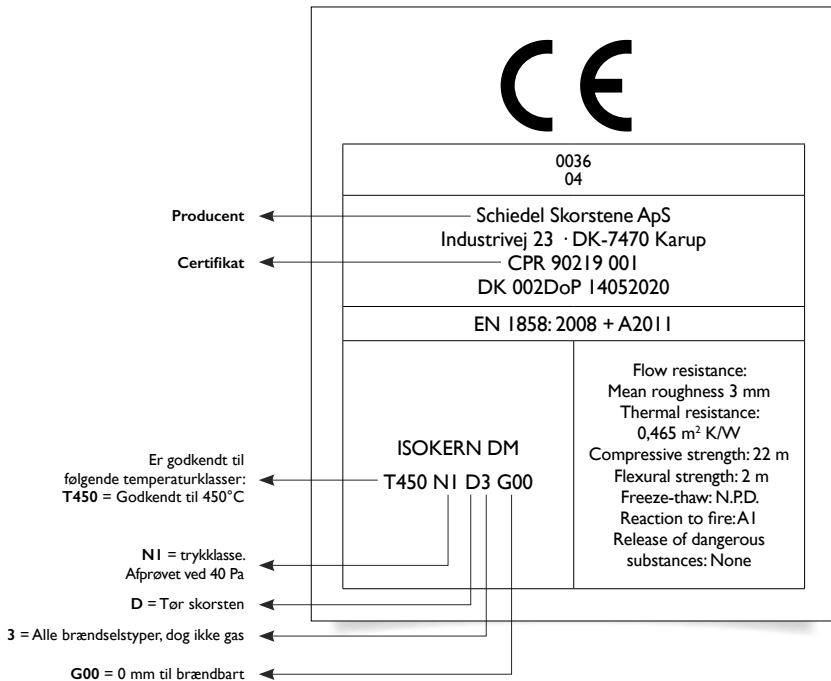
CE

0036
04

Producent

Schiedel Skorstene ApS
Industrivej 23 · DK-7470 Karup

Certifikat

CPR 90219 001
DK 002DoP 14052020

EN 1858: 2008 + A2011

ISOKERN DM

T450 N1 D3 G00

Flow resistance:
Mean roughness 3 mm
Thermal resistance:
0,465 m$^2$ K/W
Compressive strength: 22 m
Flexural strength: 2 m
Freeze-thaw: N.P.D.
Reaction to fire: A1
Release of dangerous substances: None

Er godkendt til følgende temperaturklasser:
**T450** = Godkendt til 450°C

**N1** = trykklasse.
Afprøvet ved 40 Pa

**D** = Tør skorsten

**3** = Alle brændselstyper, dog ikke gas

**G00** = 0 mm til brændbart